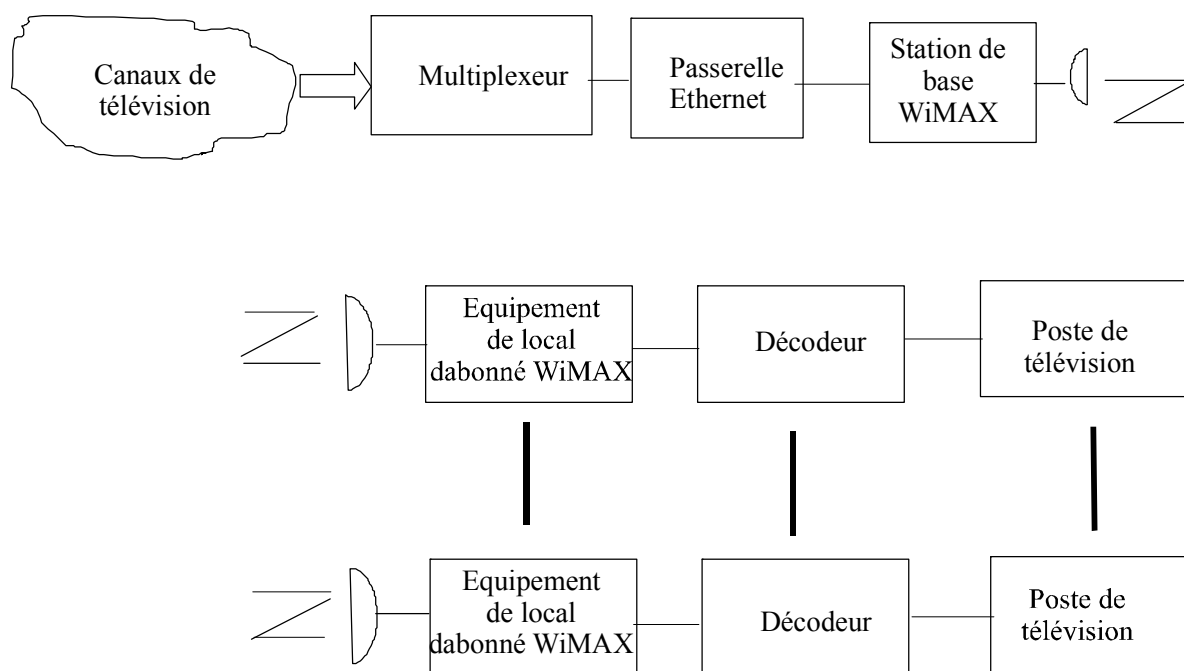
Canaux de télévision

Multiplexeur

Passerelle Ethernet

Station de base WiMAX

Equipement de local dabonné WiMAX

Décodeur

Poste de télévision

Equipement de local dabonné WiMAX

Décodeur

Poste de télévision